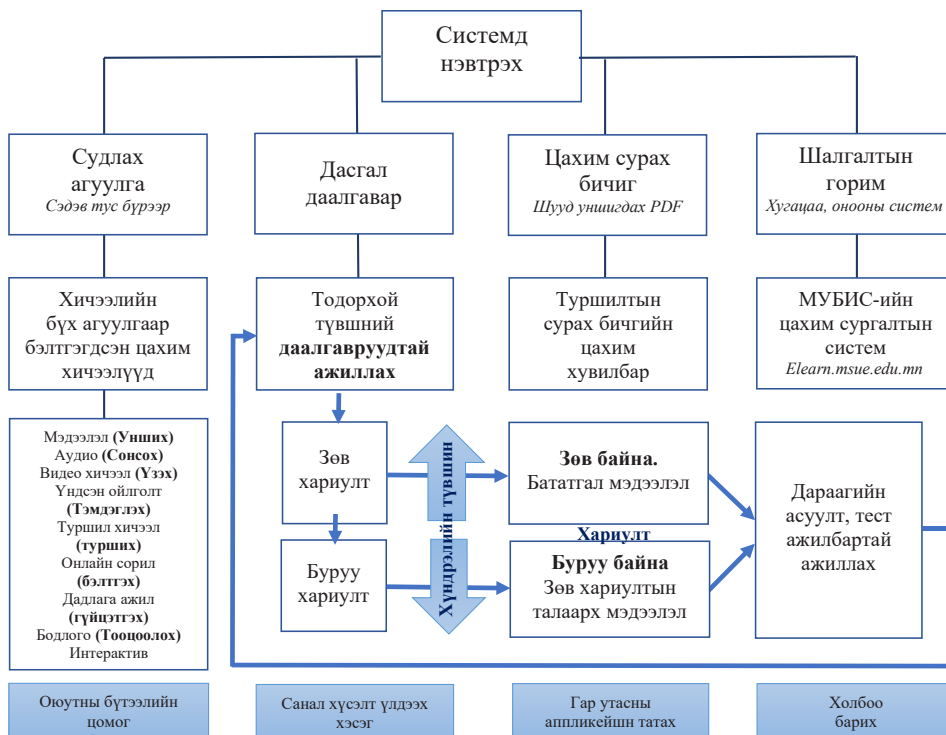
Системд нэвтрэх

Судлах агуулга
Сэдэв тус бүрээр

Дасгал даалгавар

Цахим сурах бичиг
Шууд уншигдах PDF

Шалгалтын горим
Хугацаа, онооны систем

Хичээлийн бүх агуулгаар бэлтгэгдсэн цахим хичээлүүд

Тодорхой түвшний **даалгавруудтай ажиллах**

Туршилтын сурах бичгийн цахим хувилбар

МУБИС-ийн цахим сургалтын систем
Elearn.msue.edu.mn

Мэдээлэл **(Унших)**
Аудио **(Сонсох)**
Видео хичээл **(Үзэх)**
Үндсэн ойлголт **(Тэмдэглэх)**
Туршил хичээл **(турших)**
Онлайн сорил **(бэлтгэх)**
Дадлага ажил **(гүйцэтгэх)**
Бодлого **(Тооцоолох)**
Интерактив

Зөв хариулт

Буруу хариулт

Хүндрэлийн түвшин

**Зөв байна.**
Батагтгал мэдээлэл

Хариулт

**Буруу байна**
Зөв хариултын талаарх мэдээлэл

Дараагийн асуулт, тест ажилбартай ажиллах

Оюутны бүтээлийн цомог

Санал хүсэлт үлдээх хэсэг

Гар утасны аппликейшн татах

Холбоо барих